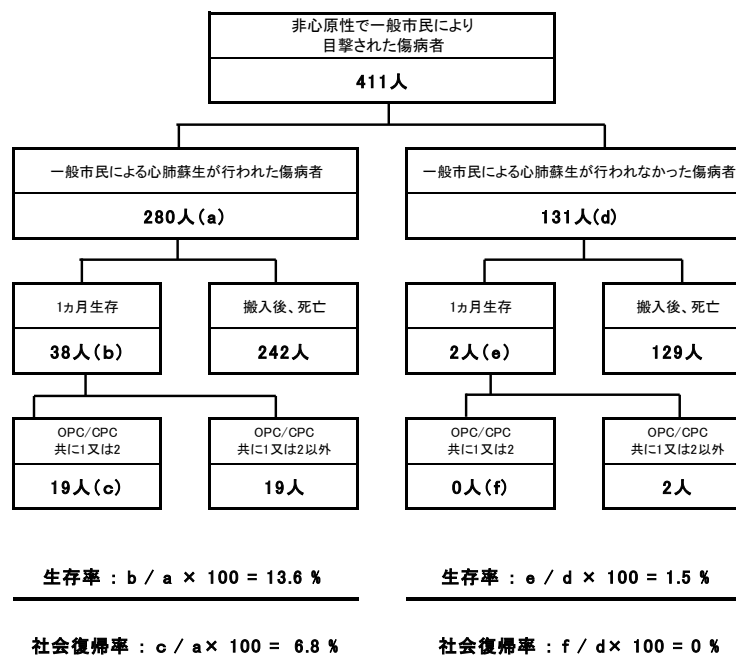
非心原性で一般市民により目撃された傷病者

411人

一般市民による心肺蘇生が行われた傷病者

280人(a)

1ヵ月生存

38人(b)

搬入後、死亡

242人

OPC/CPC 共に1又は2

19人(c)

OPC/CPC 共に1又は2以外

19人

一般市民による心肺蘇生が行われなかった傷病者

131人(d)

1ヵ月生存

2人(e)

搬入後、死亡

129人

OPC/CPC 共に1又は2

0人(f)

OPC/CPC 共に1又は2以外

2人

生存率 : b / a × 100 = 13.6 %

社会復帰率 : c / a× 100 = 6.8 %

生存率 : e / d × 100 = 1.5 %

社会復帰率 : f / d× 100 = 0 %